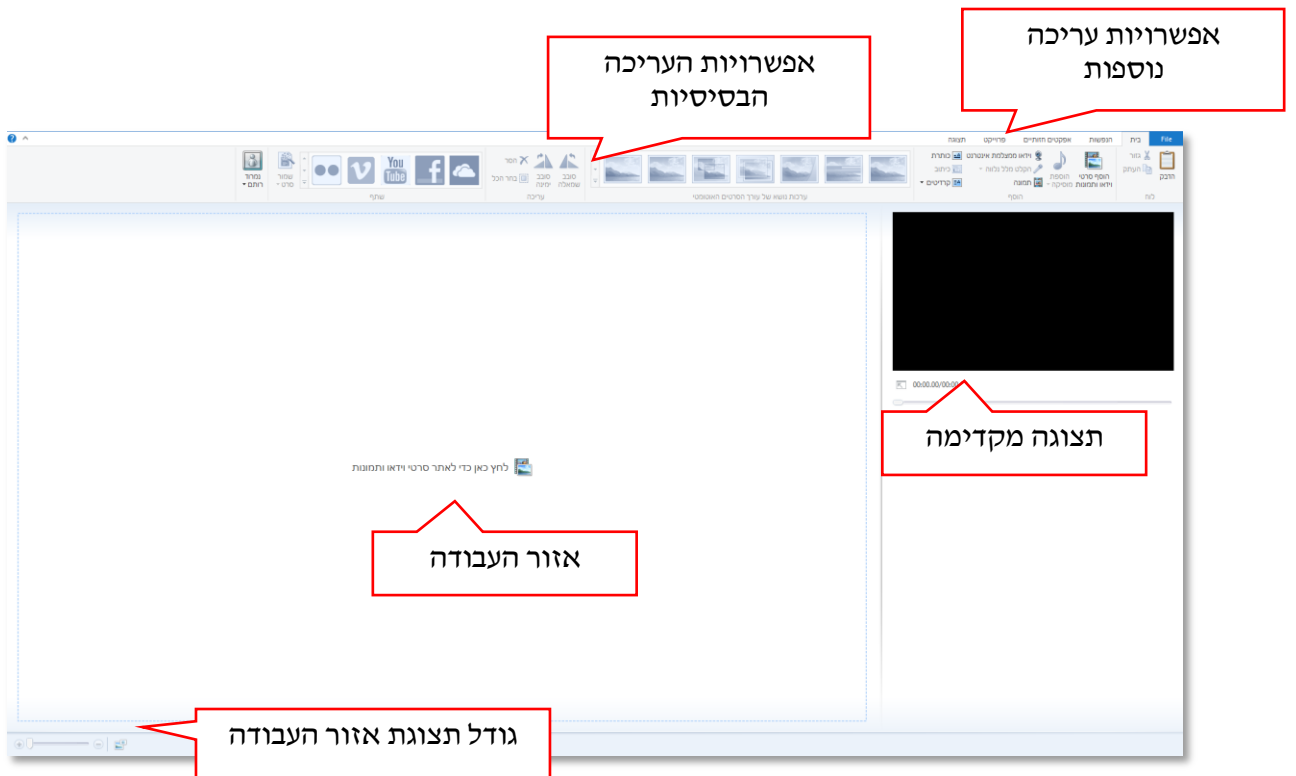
אפשרויות עריכה נוספות

אפשרויות העריכה הבסיסיות

File בית הנפשות אפקטים חזותיים פרויקט תצוגה

הדבק גזור העתק לוח

הוסף סרטי וידאו ותמונות הוספת מוסיקה וידאו ממצלמת אינטרנט הקלט מלל גלוי תמונה כותרת כיתוב קרדיטים הוסף

ערכות נושא של עורך הסרטים האוטומטי

סובב שמאלה סובב ימינה הסר בחר הכל עריכה

You Tube שמור סרט שתף

כניסה

00:00.00/00:00.00

תצוגה מקדימה

לחץ כאן כדי לאתר סרטי וידאו ותמונות

אזור העבודה

גודל תצוגת אזור העבודה